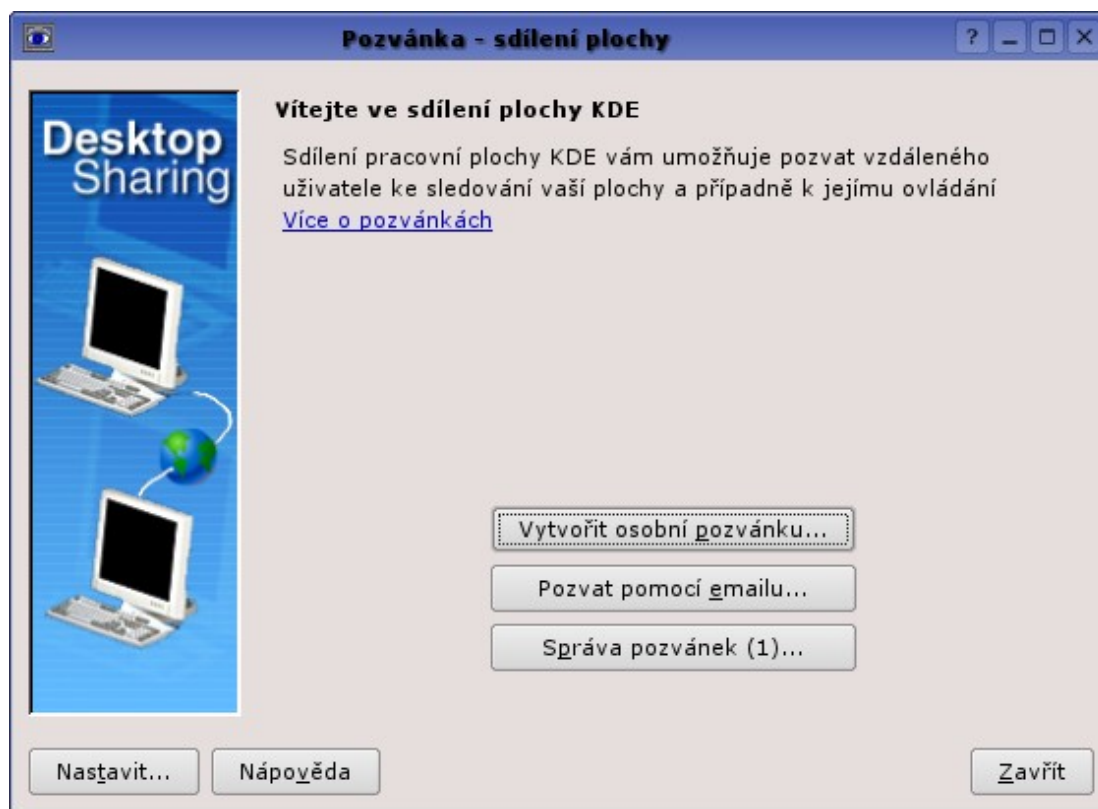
Pozvánka - sdílení plochy

?

Desktop Sharing

Vítejte ve sdílení plochy KDE

Sdílení pracovní plochy KDE vám umožňuje pozvat vzdáleného uživatele ke sledování vaší plochy a případně k jejímu ovládání
Více o pozvánkách

Vytvořit osobní pozvánku...

Pozvat pomocí emailu...

Správa pozvánek (1)...

Nastavit...

Nápověda

Zavřít